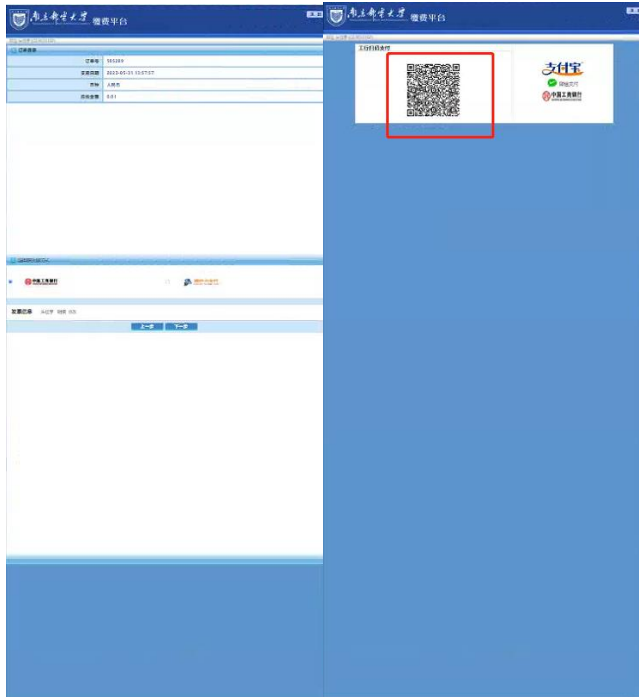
南京邮电大学 缴费平台

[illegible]

订单信息

订单号 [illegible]

支付日期 2023-05-31 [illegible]

币种 人民币

应收金额 0.01

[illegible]

中国工商银行

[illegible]

发票抬头 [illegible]

上一步 下一步

南京邮电大学 缴费平台

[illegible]

工行扫码支付

支付宝

微信支付

中国工商银行